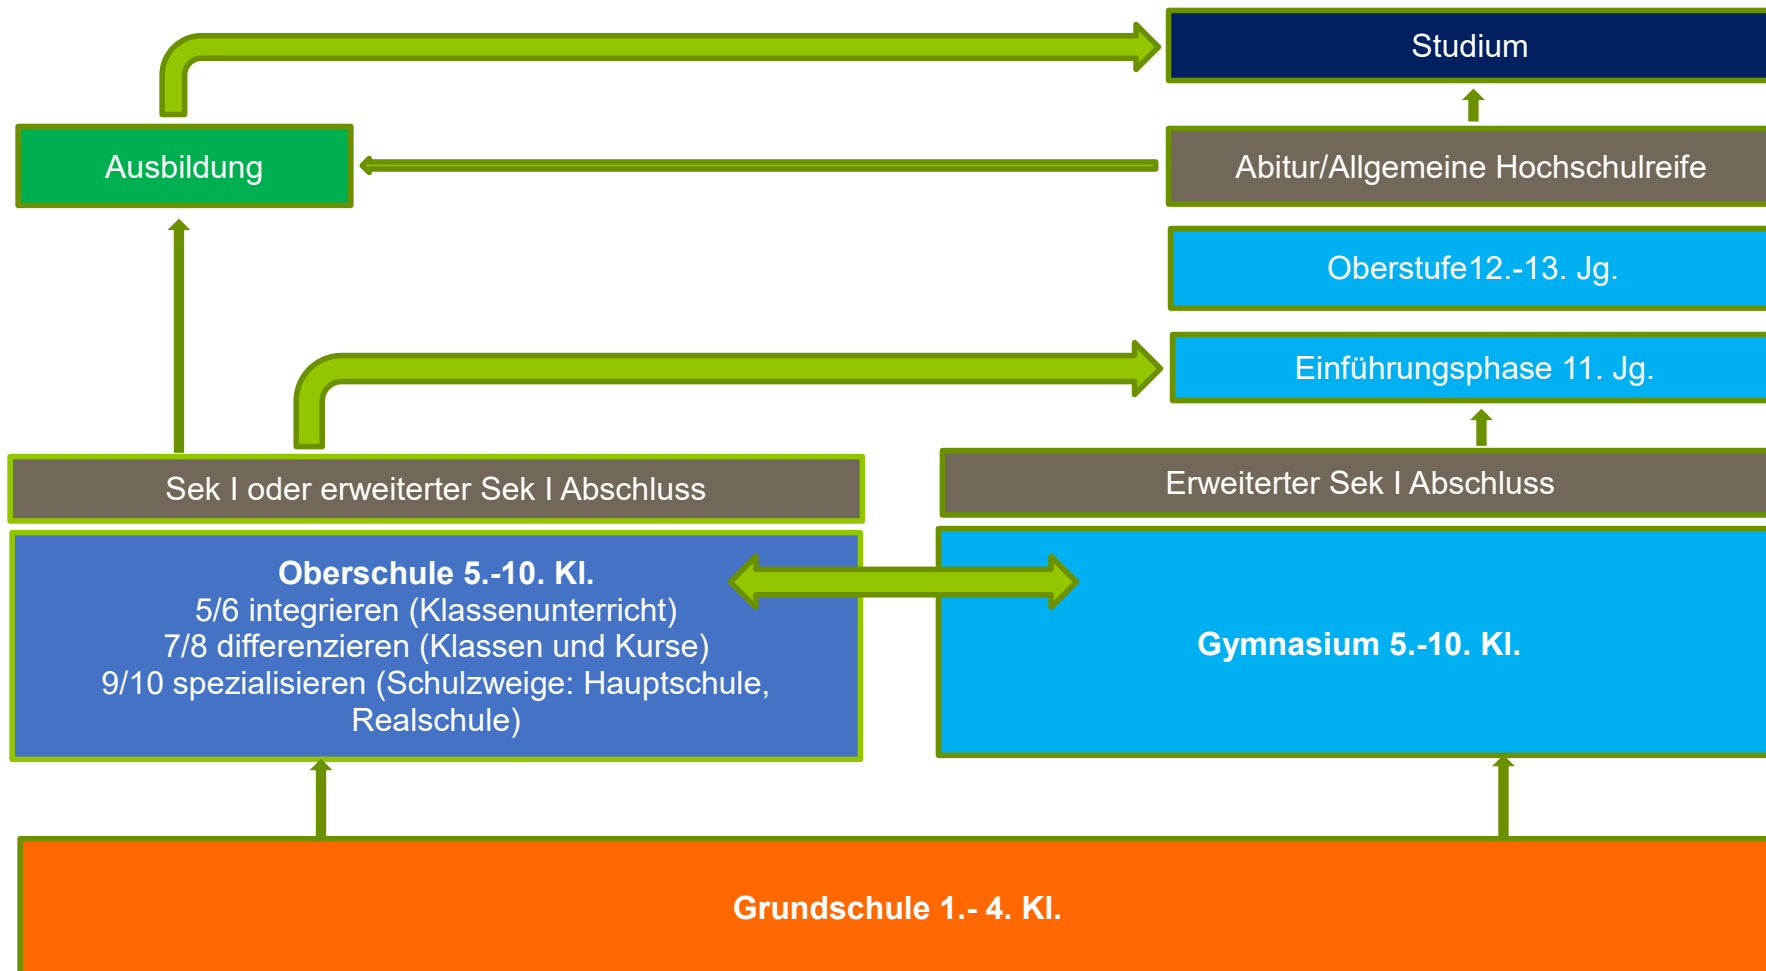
Studium

Ausbildung

Abitur/Allgemeine Hochschulreife

Oberstufe12.-13. Jg.

Einführungsphase 11. Jg.

Sek I oder erweiterter Sek I Abschluss

Erweiterter Sek I Abschluss

**Oberschule 5.-10. Kl.**
5/6 integrieren (Klassenunterricht)
7/8 differenzieren (Klassen und Kurse)
9/10 spezialisieren (Schulzweige: Hauptschule, Realschule)

**Gymnasium 5.-10. Kl.**

**Grundschule 1.- 4. Kl.**